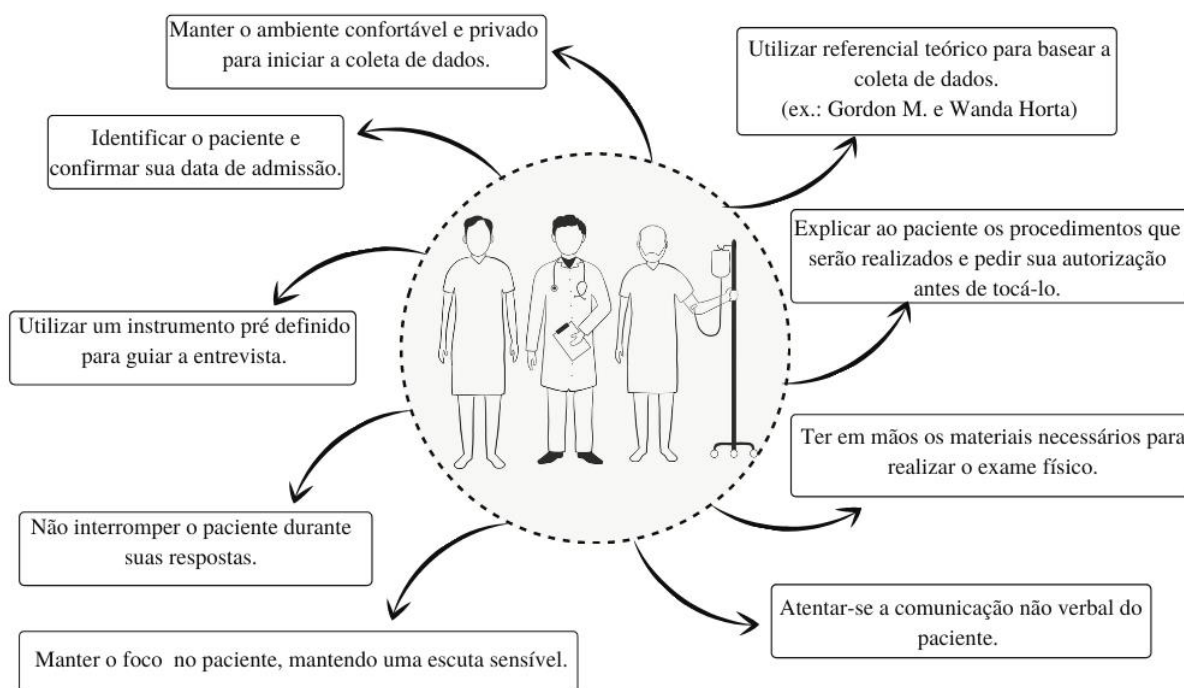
Manter o ambiente confortável e privado para iniciar a coleta de dados.

Utilizar referencial teórico para basear a coleta de dados. (ex.: Gordon M. e Wanda Horta)

Identificar o paciente e confirmar sua data de admissão.

Explicar ao paciente os procedimentos que serão realizados e pedir sua autorização antes de tocá-lo.

Utilizar um instrumento pré definido para guiar a entrevista.

Ter em mãos os materiais necessários para realizar o exame físico.

Não interromper o paciente durante suas respostas.

Atentar-se a comunicação não verbal do paciente.

Manter o foco no paciente, mantendo uma escuta sensível.